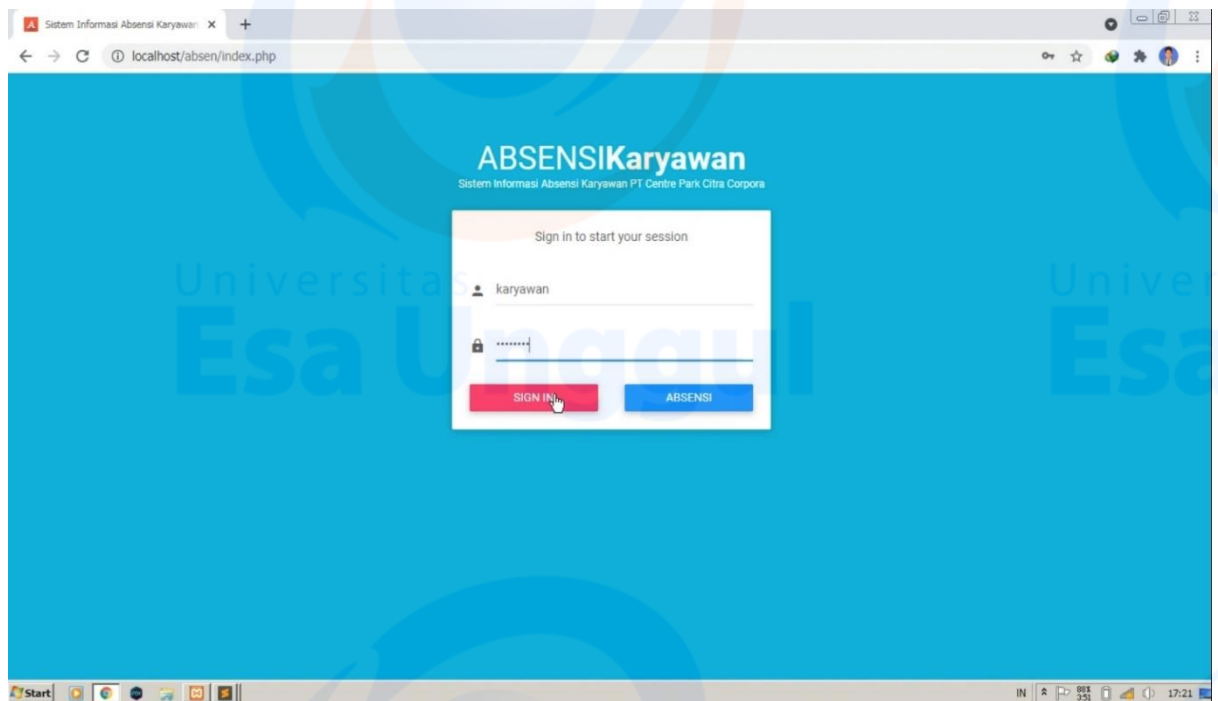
Sistem Informasi Absensi Karyawan ×

localhost/absen/index.php

ABSENSIKaryawan

Sistem Informasi Absensi Karyawan PT Centre Park Citra Corpora

Sign in to start your session

karyawan

••••••••

SIGN IN

ABSENSI

Universitas Esa Unggul

Univer Esa

Start

IN

17:21